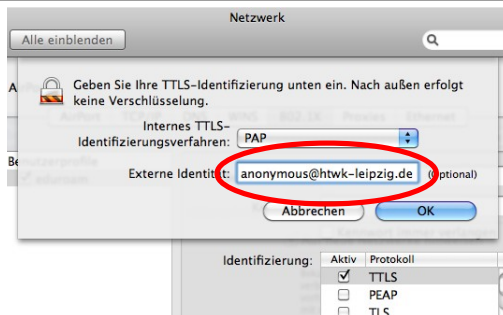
Netzwerk

Alle einblenden

Geben Sie Ihre TTLS-Identifizierung unten ein. Nach außen erfolgt keine Verschlüsselung.

Internes TTLS-Identifizierungsverfahren: PAP

Externe Identität: anonymous@htwk-leipzig.de (Optional)

Abbrechen OK

Identifizierung:

| Aktiv | Protokoll |
|---|---|
| ✓ | TTLS |
| ☐ | PEAP |
| ☐ | TLS |